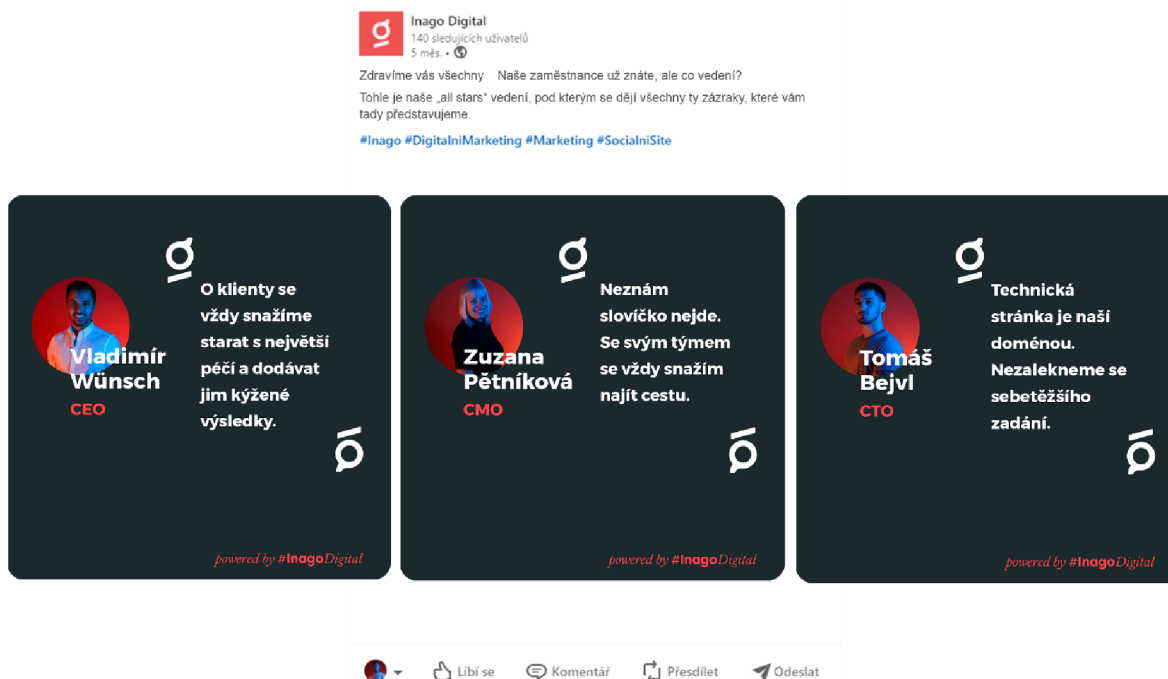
Inago Digital
140 sledujících uživatelů
5 měs. •

Zdravíme vás všechny Naše zaměstnance už znáte, ale co vedení?

Tohle je naše „all stars" vedení, pod kterým se dějí všechny ty zázraky, které vám tady představujeme.

#Inago #DigitalniMarketing #Marketing #SocialniSite

Vladimír Wünsch
CEO
O klienty se vždy snažíme starat s největší péčí a dodávat jim kýžené výsledky.
powered by #InagoDigital

Zuzana Pětníková
CMO
Neznám slovíčko nejde. Se svým týmem se vždy snažím najít cestu.
powered by #InagoDigital

Tomáš Bejvl
CTO
Technická stránka je naší doménou. Nezalekneme se sebetěžšího zadání.
powered by #InagoDigital

Líbí se Komentář Přesdílet Odeslat